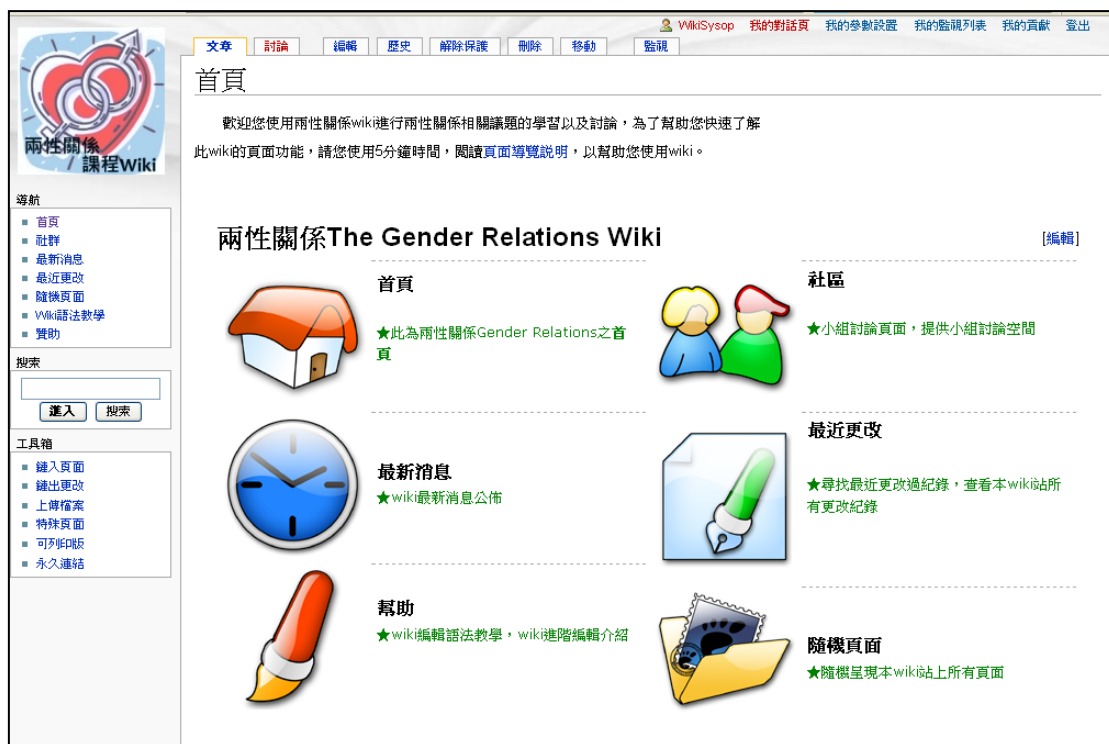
WikiSysop 我的對話頁 我的參數設置 我的監視列表 我的貢獻 登出

兩性關係 課程Wiki

文章 討論 編輯 歷史 解除保護 刪除 移動 監視

首頁

歡迎您使用兩性關係wiki進行兩性關係相關議題的學習以及討論，為了幫助您快速了解此wiki的頁面功能，請您使用5分鐘時間，閱讀頁面導覽說明，以幫助您使用wiki。

導航
- 首頁
- 社群
- 最新消息
- 最近更改
- 隨機頁面
- Wiki語法教學
- 贊助

搜索
進入 搜索

工具箱
- 鏈入頁面
- 鏈出更改
- 上傳檔案
- 特殊頁面
- 可列印版
- 永久連結

兩性關係The Gender Relations Wiki

[編輯]

首頁
★此為兩性關係Gender Relations之首頁

社區
★小組討論頁面，提供小組討論空間

最新消息
★wiki最新消息公佈

最近更改
★尋找最近更改過紀錄，查看本wiki站所有更改紀錄

幫助
★wiki編輯語法教學，wiki進階編輯介紹

隨機頁面
★隨機呈現本wiki站上所有頁面